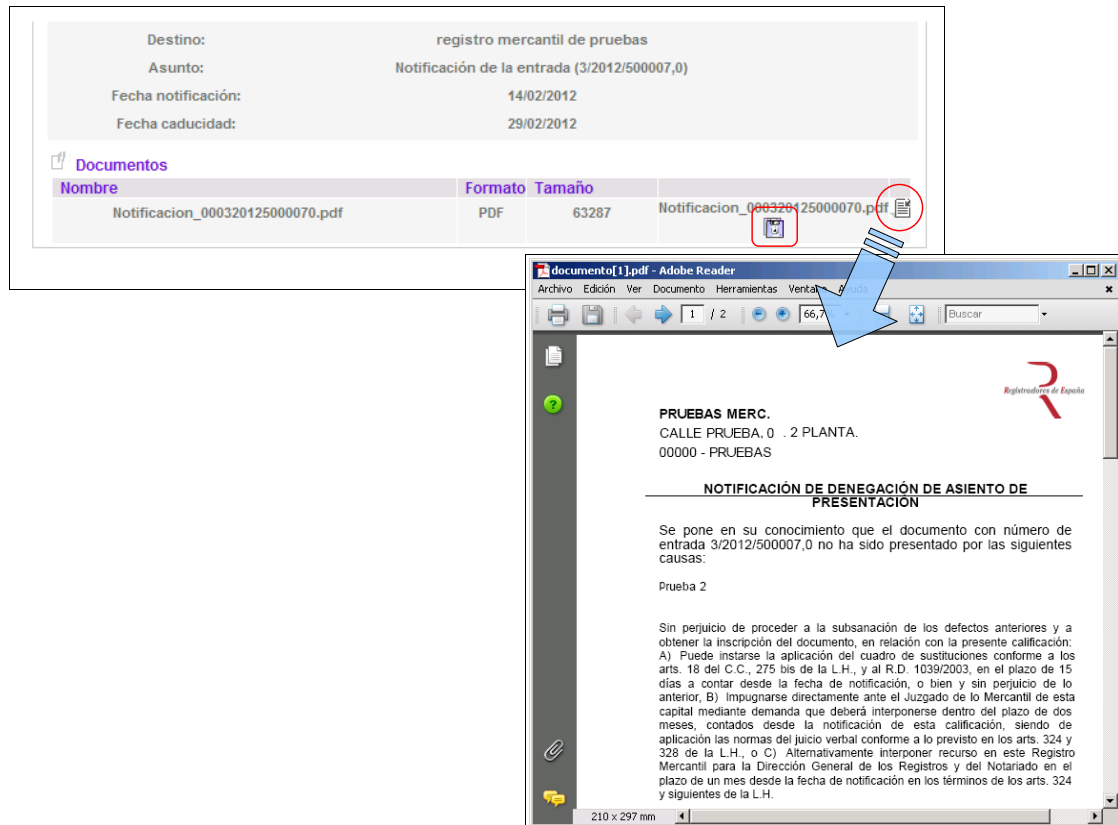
Destino: registro mercantil de pruebas
Asunto: Notificación de la entrada (3/2012/500007,0)
Fecha notificación: 14/02/2012
Fecha caducidad: 29/02/2012

Documentos

| Nombre | Formato | Tamaño | |
|---|---|---|---|
| Notificacion_000320125000070.pdf | PDF | 63287 | Notificacion_000320125000070.pdf |

documento[1].pdf - Adobe Reader
Archivo Edición Ver Documento Herramientas Ventana Ayuda
1 / 2 66,7 Buscar

Registradores de España

PRUEBAS MERC.
CALLE PRUEBA, 0 . 2 PLANTA.
00000 - PRUEBAS

NOTIFICACIÓN DE DENEGACIÓN DE ASIENTO DE PRESENTACIÓN

Se pone en su conocimiento que el documento con número de entrada 3/2012/500007,0 no ha sido presentado por las siguientes causas:

Prueba 2

Sin perjuicio de proceder a la subsanación de los defectos anteriores y a obtener la inscripción del documento, en relación con la presente calificación: A) Puede instarse la aplicación del cuadro de sustituciones conforme a los arts. 18 del C.C., 275 bis de la L.H., y al R.D. 1039/2003, en el plazo de 15 días a contar desde la fecha de notificación, o bien y sin perjuicio de lo anterior, B) Impugnarse directamente ante el Juzgado de lo Mercantil de esta capital mediante demanda que deberá interponerse dentro del plazo de dos meses, contados desde la notificación de esta calificación, siendo de aplicación las normas del juicio verbal conforme a lo previsto en los arts. 324 y 328 de la L.H., o C) Alternativamente interponer recurso en este Registro Mercantil para la Dirección General de los Registros y del Notariado en el plazo de un mes desde la fecha de notificación en los términos de los arts. 324 y siguientes de la L.H.

210 x 297 mm